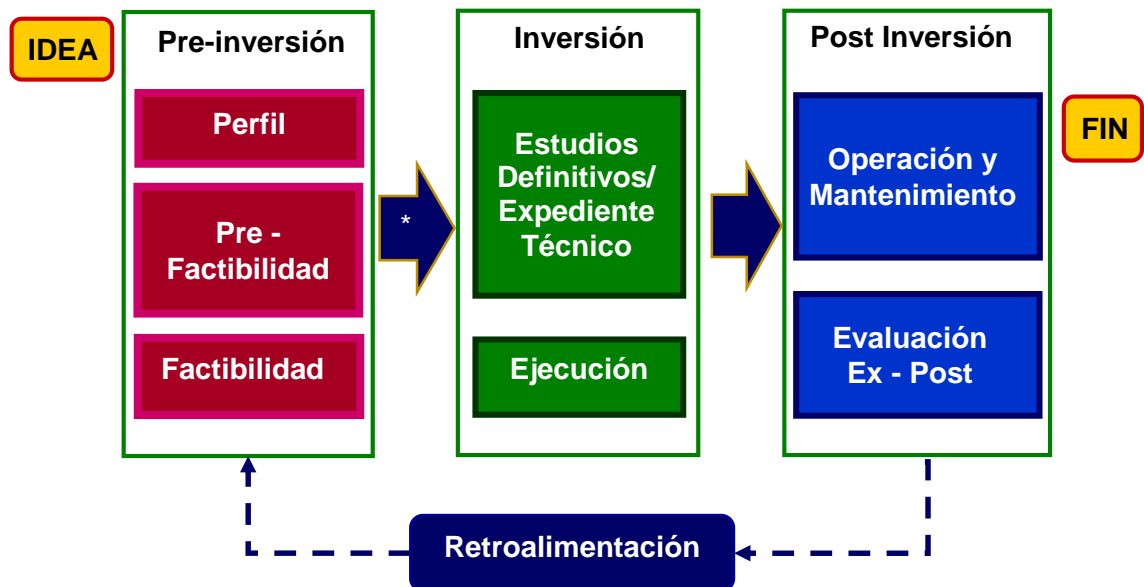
IDEA

Pre-inversión

Perfil

Pre - Factibilidad

Factibilidad

*

Inversión

Estudios Definitivos/ Expediente Técnico

Ejecución

Post Inversión

Operación y Mantenimiento

Evaluación Ex - Post

FIN

Retroalimentación